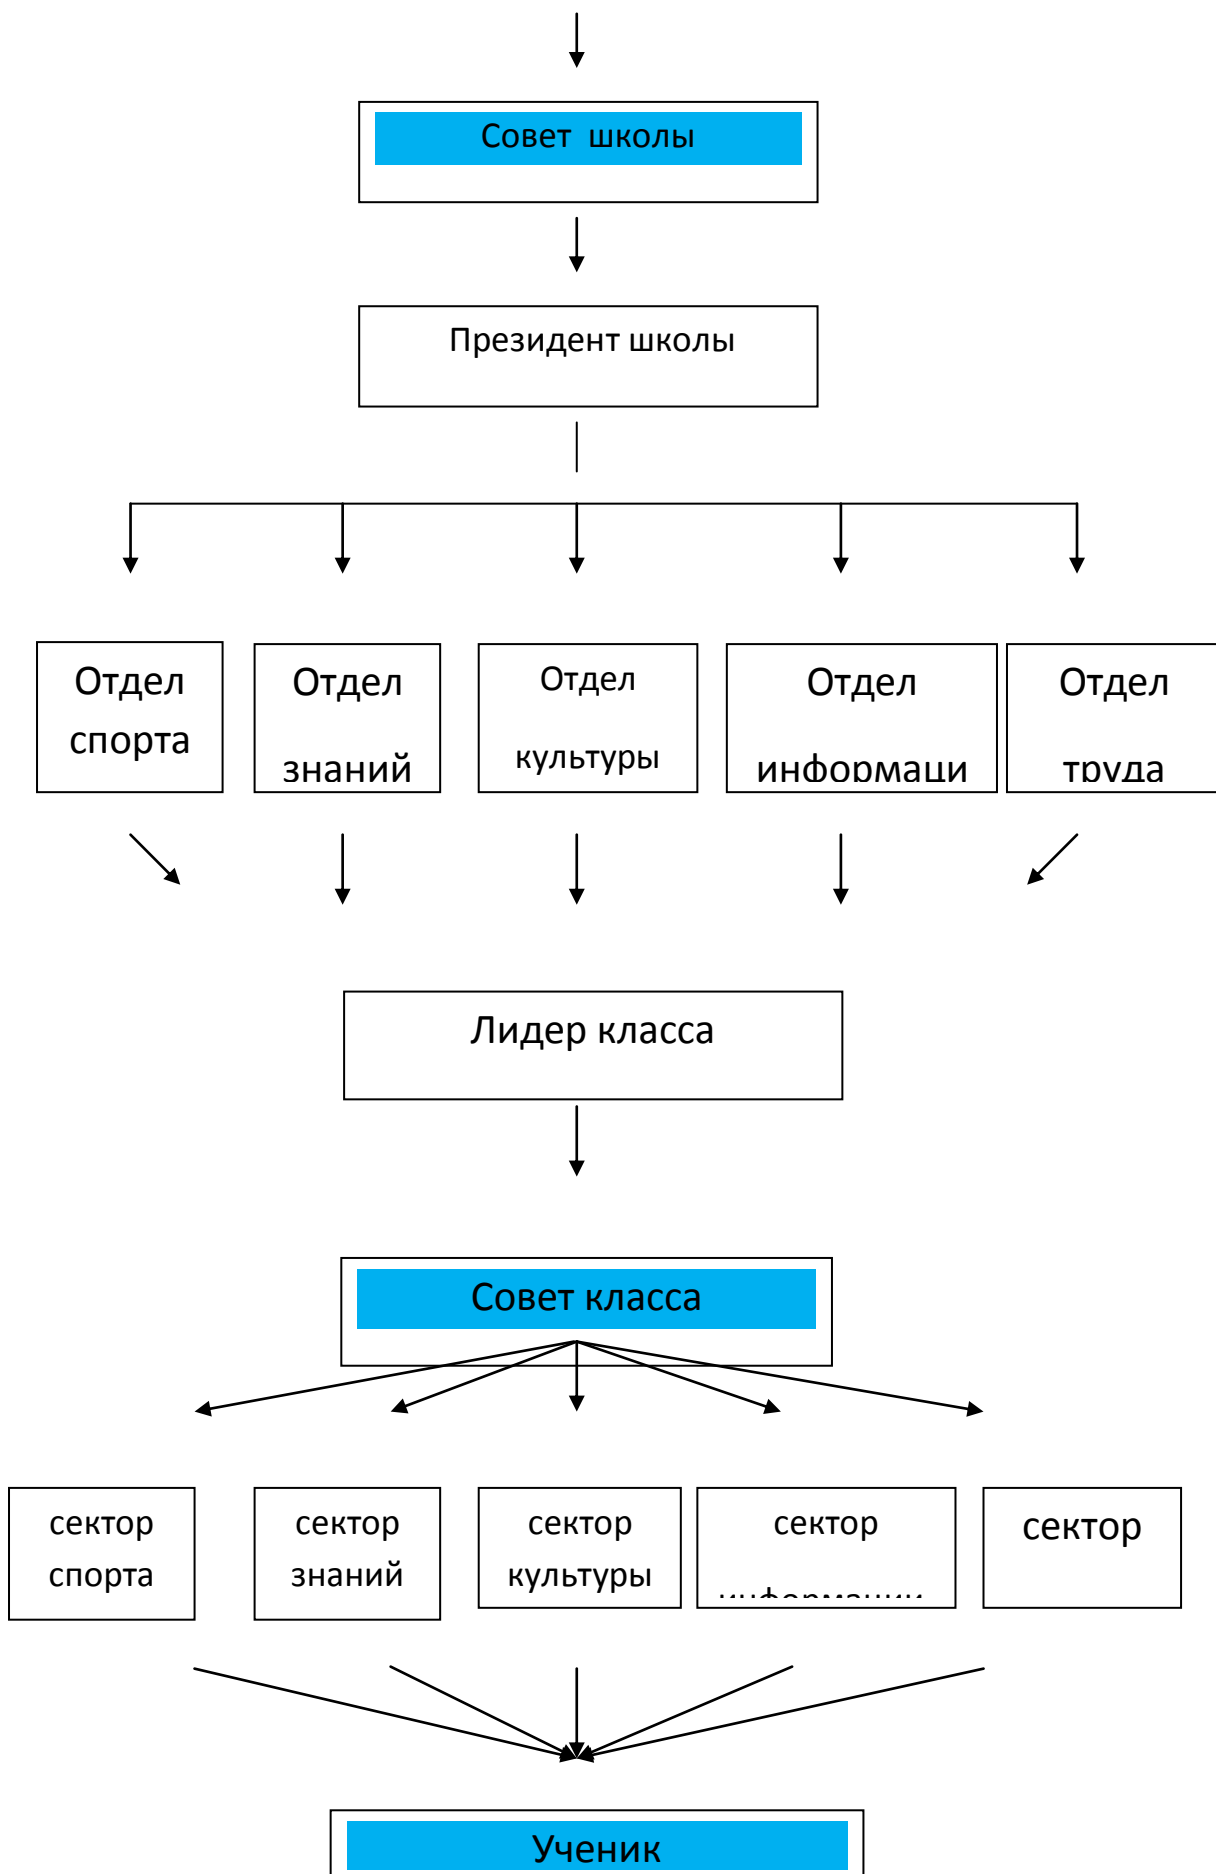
Совет школы

Президент школы

Отдел спорта

Отдел знаний

Отдел культуры

Отдел информаци

Отдел труда

Лидер класса

Совет класса

сектор спорта

сектор знаний

сектор культуры

сектор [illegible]

сектор

Ученик